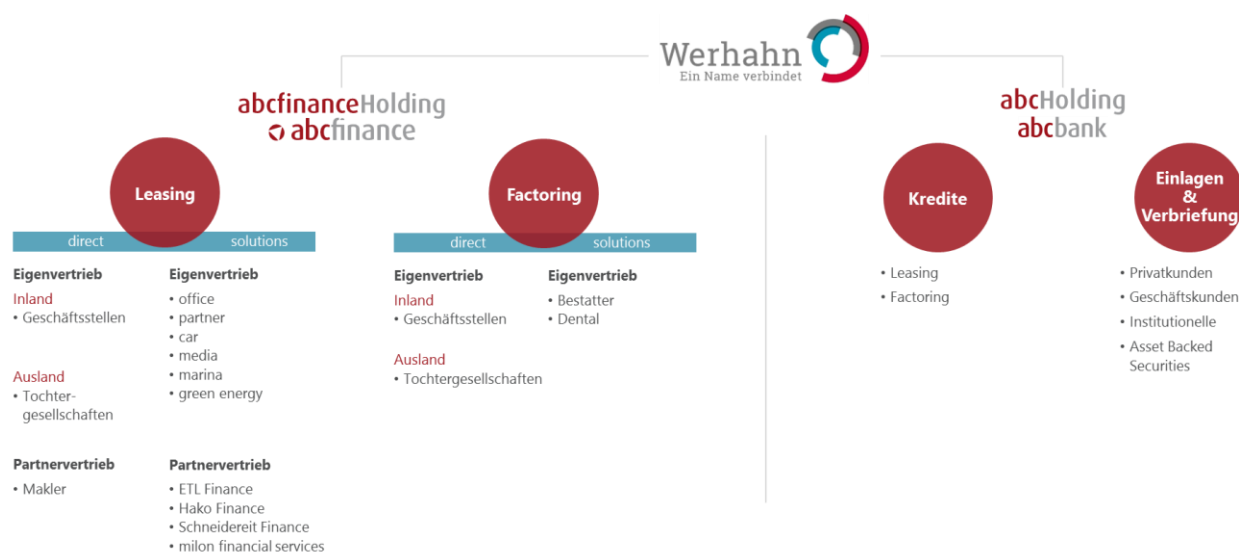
Werhahn
Ein Name verbindet

abcfinanceHolding
abcfinance

abcHolding
abcbank

Leasing

direct solutions

Eigenvertrieb
Inland
• Geschäftsstellen

Ausland
• Tochtergesellschaften

Eigenvertrieb
• office
• partner
• car
• media
• marina
• green energy

Partnervertrieb
• Makler

Partnervertrieb
• ETL Finance
• Hako Finance
• Schneidereit Finance
• milon financial services

Factoring

direct solutions

Eigenvertrieb
Inland
• Geschäftsstellen

Ausland
• Tochtergesellschaften

Eigenvertrieb
• Bestatter
• Dental

Kredite

• Leasing
• Factoring

Einlagen & Verbriefung

• Privatkunden
• Geschäftskunden
• Institutionelle
• Asset Backed Securities